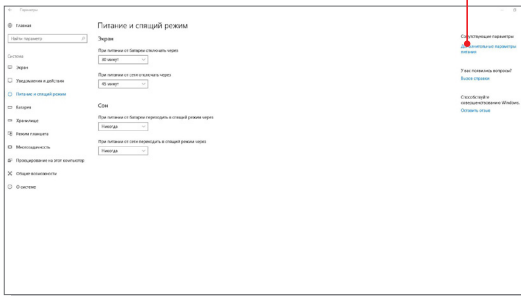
← Параметры

Главная

Найти параметр

Система

Экран

Уведомления и действия

Питание и спящий режим

Батарея

Хранилище

Режим планшета

Многозадачность

Проецирование на этот компьютер

Общие возможности

О системе

Питание и спящий режим

Экран

При питании от батареи отключать через

30 минут

При питании от сети отключать через

45 минут

Сон

При питании от батареи переходить в спящий режим через

Никогда

При питании от сети переходить в спящий режим через

Никогда

Сопутствующие параметры

Дополнительные параметры питания

У вас появились вопросы?

Вызов справки

Способствуйте совершенствованию Windows.

Оставить отзыв